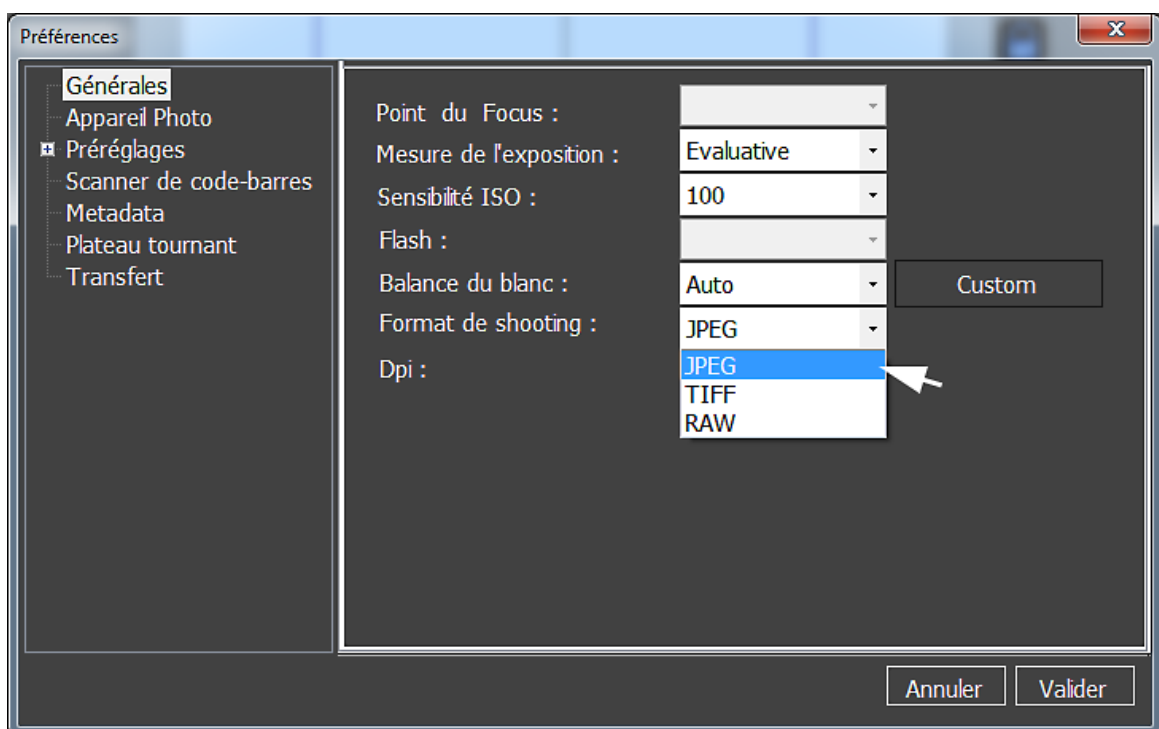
Préférences

Générales
Appareil Photo
Préréglages
Scanner de code-barres
Metadata
Plateau tournant
Transfert

Point du Focus :
Mesure de l'exposition : Evaluative
Sensibilité ISO : 100
Flash :
Balance du blanc : Auto Custom
Format de shooting : JPEG
Dpi :
JPEG
TIFF
RAW

Annuler Valider